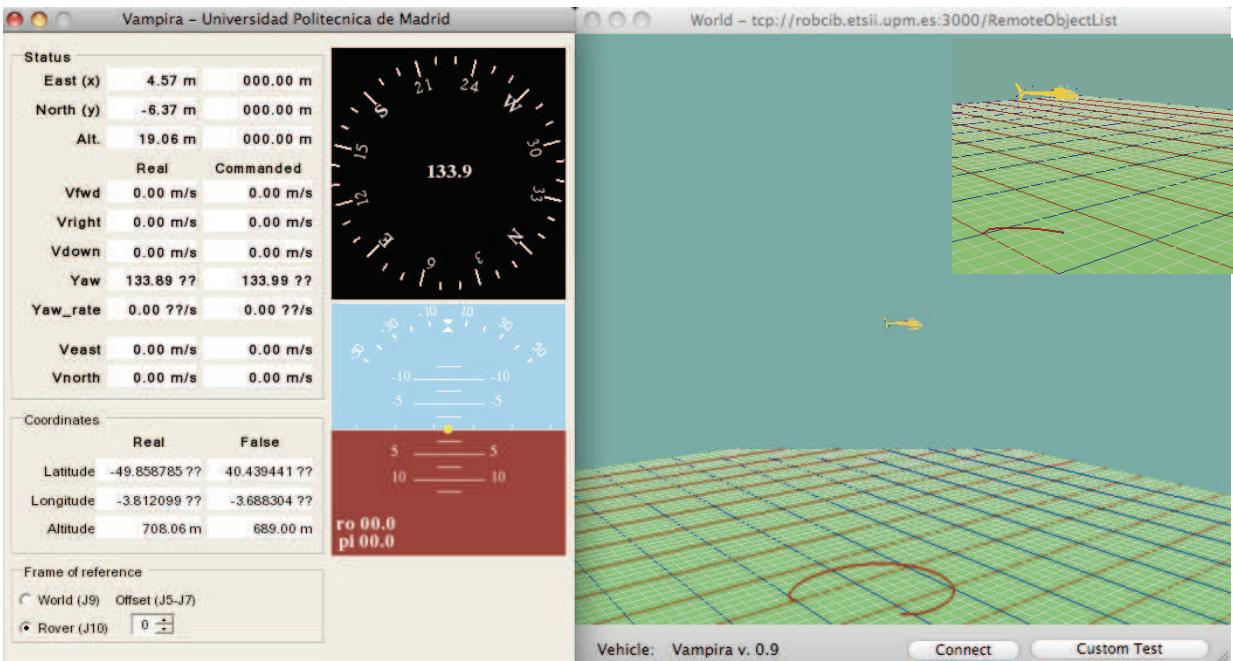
Vampira – Universidad Politecnica de Madrid

Status

| | | |
|---|---|---|
| East (x) | 4.57 m | 000.00 m |
| North (y) | -6.37 m | 000.00 m |
| Alt. | 19.06 m | 000.00 m |
| | Real | Commanded |
| Vfwd | 0.00 m/s | 0.00 m/s |
| Vright | 0.00 m/s | 0.00 m/s |
| Vdown | 0.00 m/s | 0.00 m/s |
| Yaw | 133.89 ?? | 133.99 ?? |
| Yaw_rate | 0.00 ??/s | 0.00 ??/s |
| Veast | 0.00 m/s | 0.00 m/s |
| Vnorth | 0.00 m/s | 0.00 m/s |

21 24 W 30 33 N 3 6 E 12 15 S

133.9

-10 10 -30 30 -20 20

-10 -10
-5 -5
5 5
10 10

ro 00.0
pi 00.0

Coordinates

| | Real | False |
|---|---|---|
| Latitude | -49.858785 ?? | 40.439441 ?? |
| Longitude | -3.812099 ?? | -3.688304 ?? |
| Altitude | 708.06 m | 689.00 m |

Frame of reference

World (J9) Offset (J5-J7)

Rover (J10) 0

World – tcp://robcib.etsii.upm.es:3000/RemoteObjectList

Vehicle: Vampira v. 0.9

Connect

Custom Test